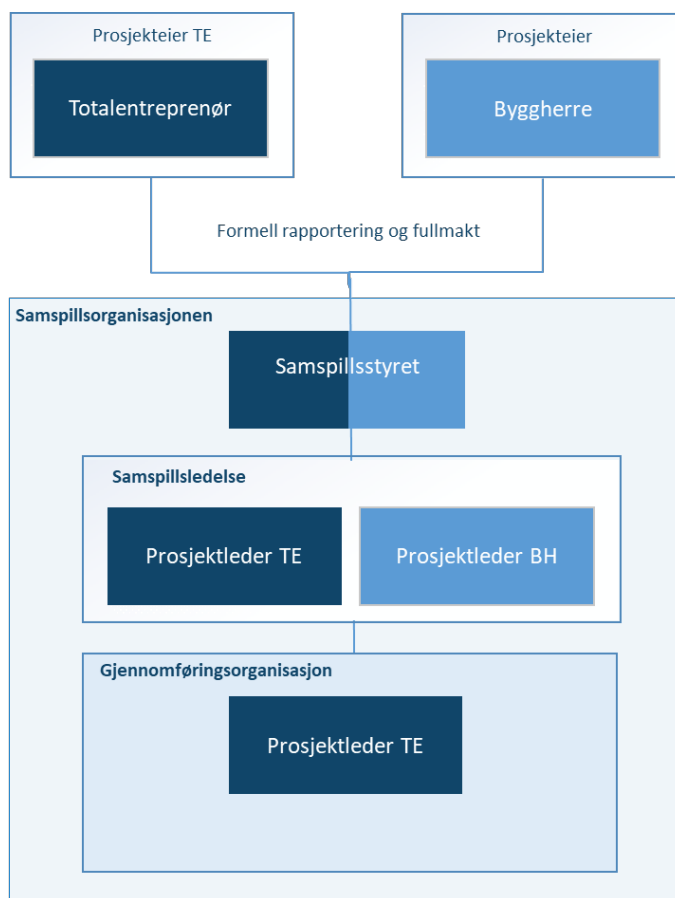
Prosjekteier TE

Totalentreprenør

Prosjekteier

Byggherre

Formell rapportering og fullmakt

Samspillsorganisasjonen

Samspillsstyret

Samspillsledelse

Prosjektleder TE

Prosjektleder BH

Gjennomføringsorganisasjon

Prosjektleder TE